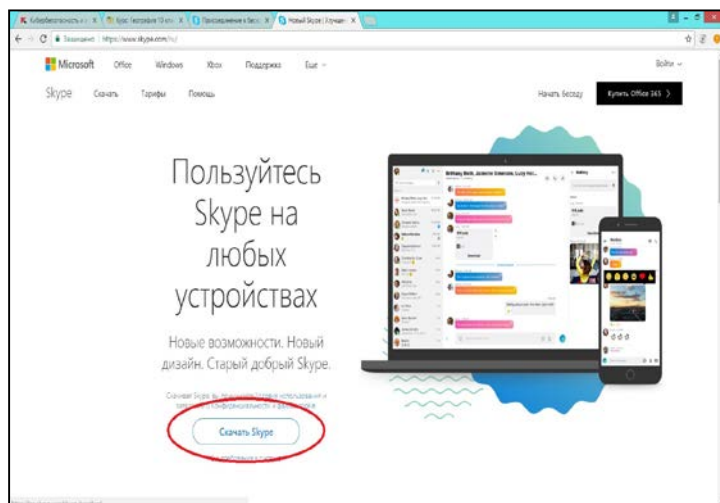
Кибербезопасность и с | Курс: География 10 кл | Присоединение к бесе | Новый Skype | Улучше

Защищено | https://www.skype.com/ru/

Microsoft Office Windows Xbox Поддержка Еще

Войти

Skype Скачать Тарифы Помощь

Начать беседу Купить Office 365

Пользуйтесь Skype на любых устройствах

Новые возможности. Новый дизайн. Старый добрый Skype.

Скачивая Skype, вы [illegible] использования и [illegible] конфиденциальности и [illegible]

Скачать Skype

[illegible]